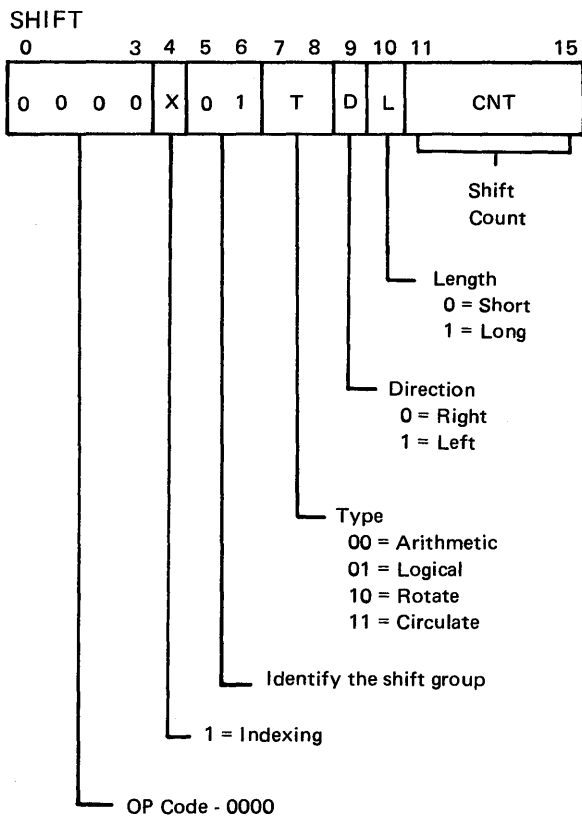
SHIFT

0 3 4 5 6 7 8 9 10 11 15

| 0 | 0 | 0 | 0 | X | 0 | 1 | T | D | L | CNT |
|---|---|---|---|---|---|---|---|---|---|---|

Shift Count

Length
0 = Short
1 = Long

Direction
0 = Right
1 = Left

Type
00 = Arithmetic
01 = Logical
10 = Rotate
11 = Circulate

Identify the shift group

1 = Indexing

OP Code - 0000